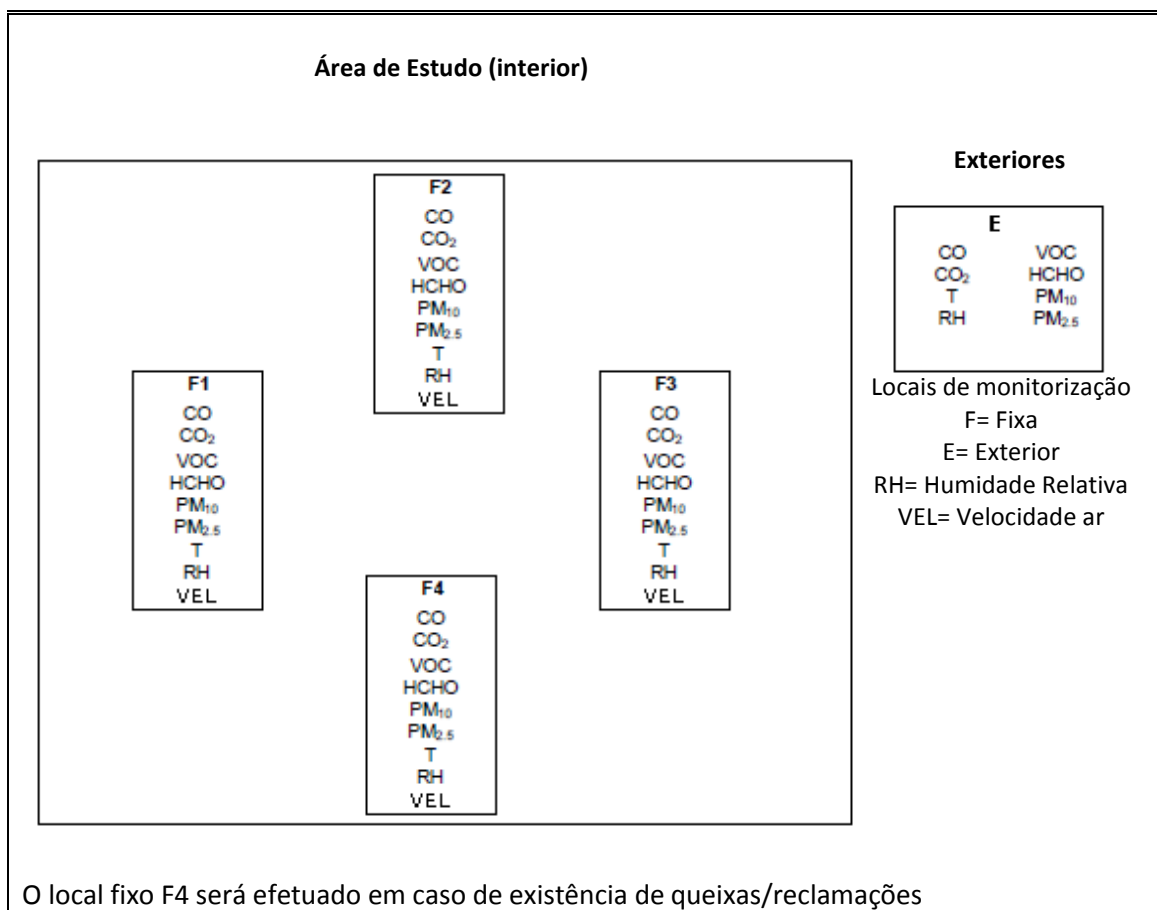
Área de Estudo (interior)

F2
CO
$CO_2$
VOC
HCHO
$PM_{10}$
$PM_{2.5}$
T
RH
VEL

F1
CO
$CO_2$
VOC
HCHO
$PM_{10}$
$PM_{2.5}$
T
RH
VEL

F3
CO
$CO_2$
VOC
HCHO
$PM_{10}$
$PM_{2.5}$
T
RH
VEL

F4
CO
$CO_2$
VOC
HCHO
$PM_{10}$
$PM_{2.5}$
T
RH
VEL

Exteriores

E
CO
$CO_2$
T
RH
VOC
HCHO
$PM_{10}$
$PM_{2.5}$

Locais de monitorização
F= Fixa
E= Exterior
RH= Humidade Relativa
VEL= Velocidade ar

O local fixo F4 será efetuado em caso de existência de queixas/reclamações